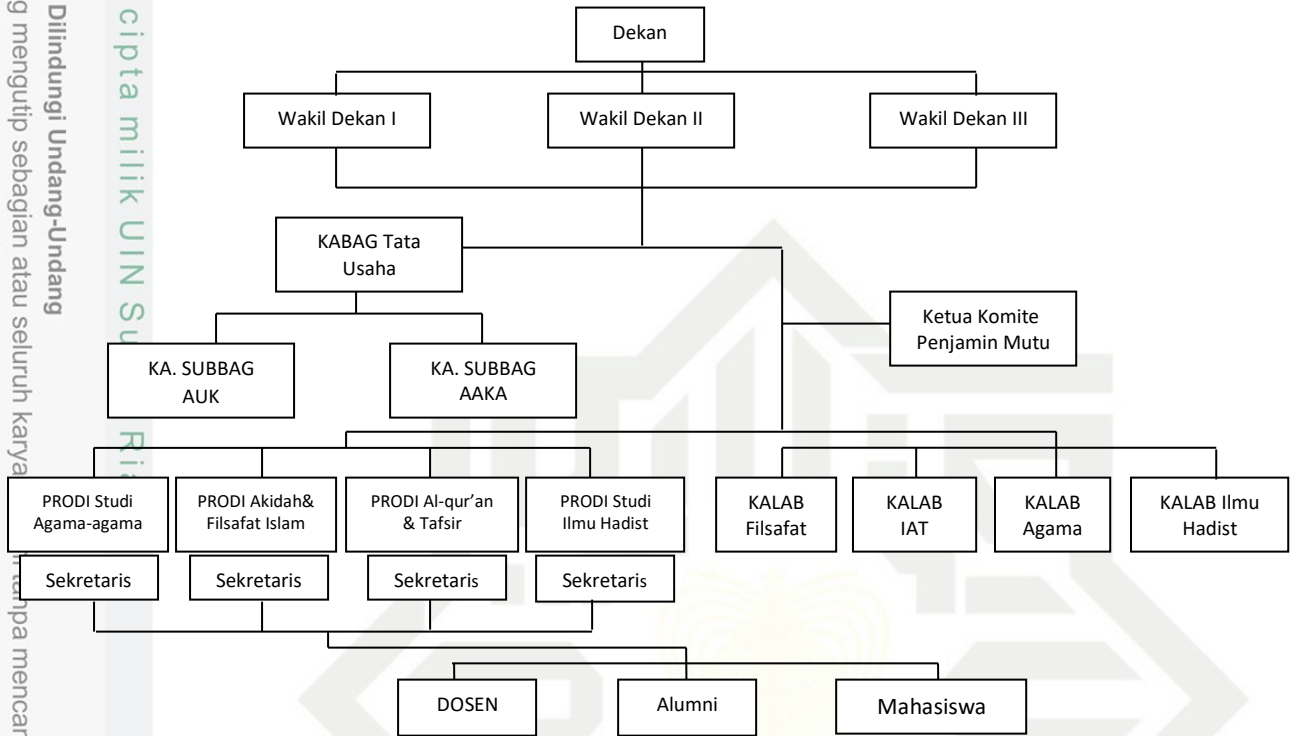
Dilindungi Undang-Undang
g mengutip sebagian atau seluruh karya tanpa mencar

cipta milik UIN Su Ria

Dekan

Wakil Dekan I

Wakil Dekan II

Wakil Dekan III

KABAG Tata Usaha

Ketua Komite Penjamin Mutu

KA. SUBBAG AUK

KA. SUBBAG AAKA

PRODI Studi Agama-agama

PRODI Akidah& Filsafat Islam

PRODI Al-qur'an & Tafsir

PRODI Studi Ilmu Hadist

KALAB Filsafat

KALAB IAT

KALAB Agama

KALAB Ilmu Hadist

Sekretaris

Sekretaris

Sekretaris

Sekretaris

DOSEN

Alumni

Mahasiswa